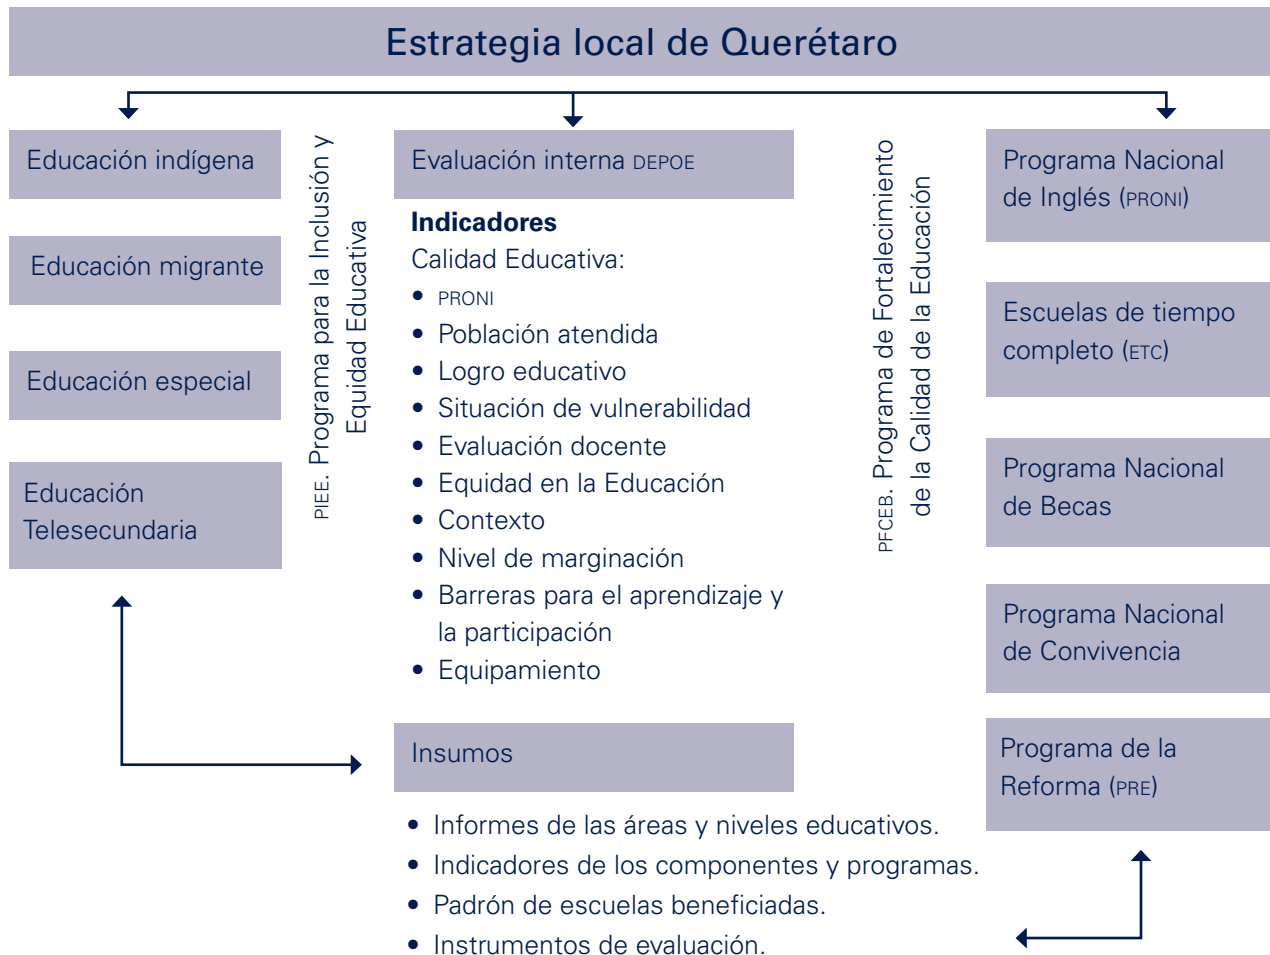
Estrategia local de Querétaro

Educación indígena

Educación migrante

Educación especial

Educación Telesecundaria

PIEE. Programa para la Inclusión y Equidad Educativa

Evaluación interna DEPOE

**Indicadores**
Calidad Educativa:
- PRONI
- Población atendida
- Logro educativo
- Situación de vulnerabilidad
- Evaluación docente
- Equidad en la Educación
- Contexto
- Nivel de marginación
- Barreras para el aprendizaje y la participación
- Equipamiento

Insumos

- Informes de las áreas y niveles educativos.
- Indicadores de los componentes y programas.
- Padrón de escuelas beneficiadas.
- Instrumentos de evaluación.

PFCEB. Programa de Fortalecimiento de la Calidad de la Educación

Programa Nacional de Inglés (PRONI)

Escuelas de tiempo completo (ETC)

Programa Nacional de Becas

Programa Nacional de Convivencia

Programa de la Reforma (PRE)